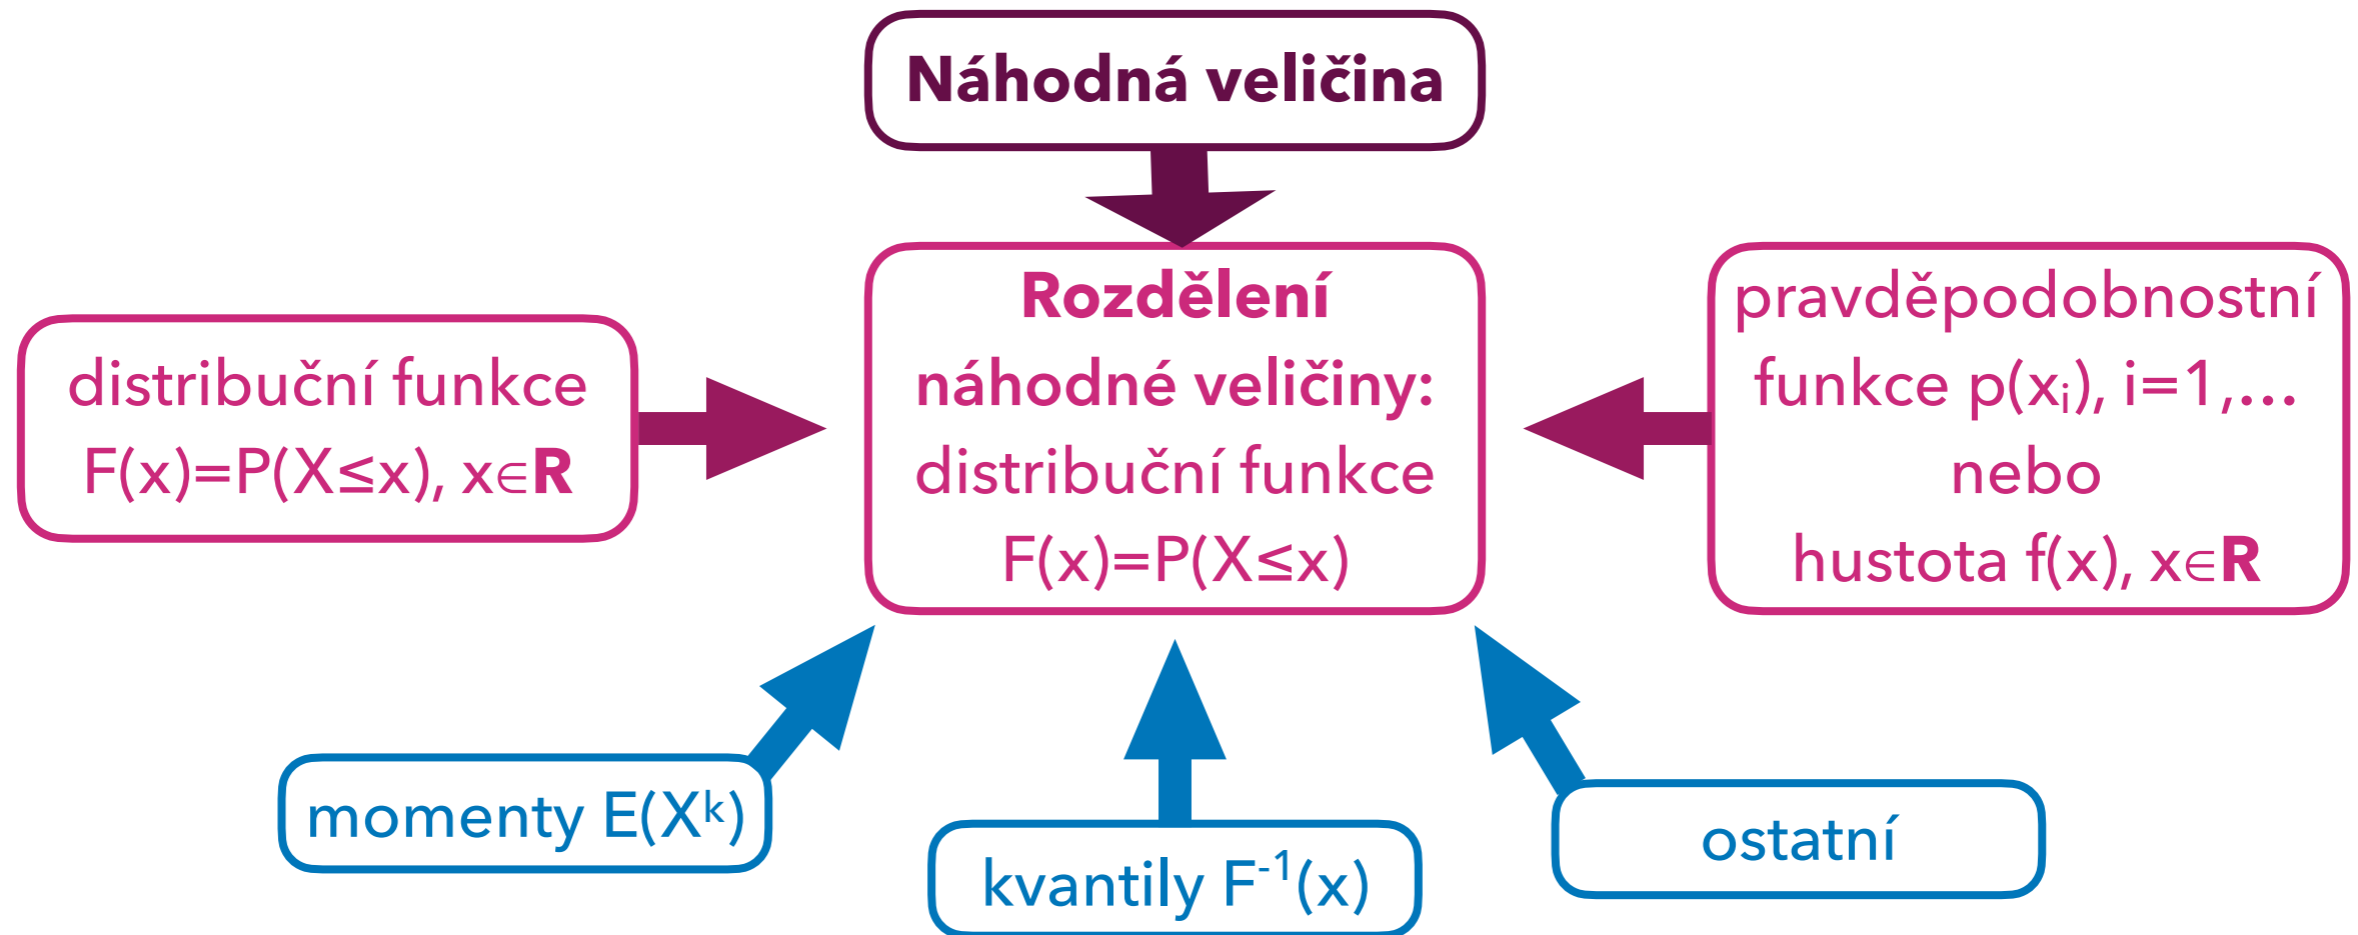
**Náhodná veličina**

distribuční funkce $F(x)=P(X\leq x)$, $x\in\mathbf{R}$

**Rozdělení náhodné veličiny:** distribuční funkce $F(x)=P(X\leq x)$

pravděpodobnostní funkce $p(x_i)$, $i=1,\ldots$ nebo hustota $f(x)$, $x\in\mathbf{R}$

momenty $E(X^k)$

kvantily $F^{-1}(x)$

ostatní